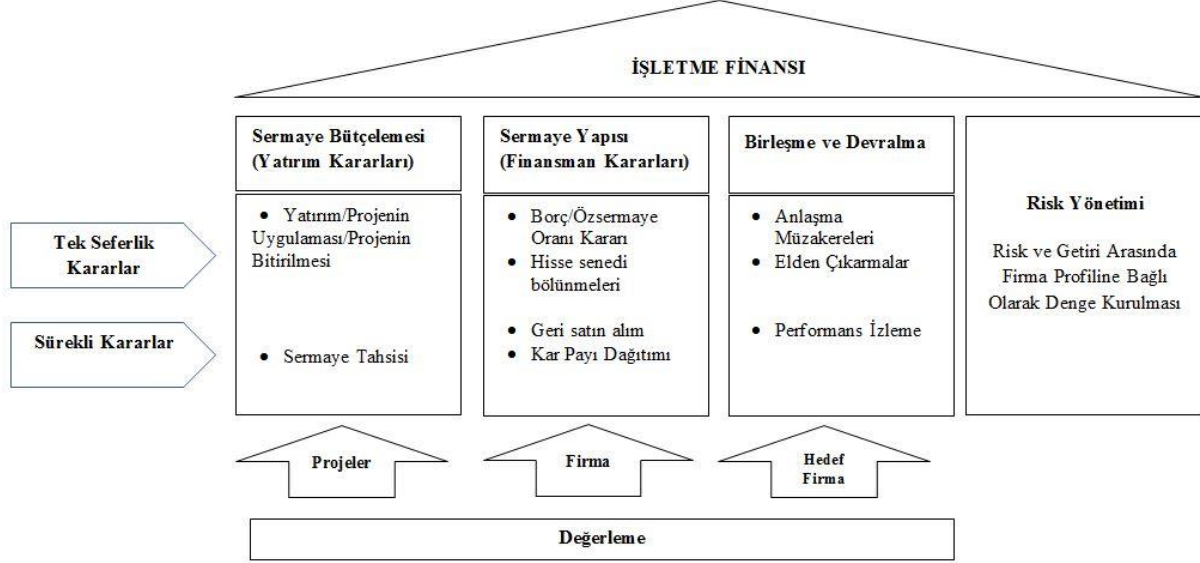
İŞLETME FİNANSI

Sermaye Bütçelemesi (Yatırım Kararları)

Sermaye Yapısı (Finansman Kararları)

Birleşme ve Devralma

Risk Yönetimi

Risk ve Getiri Arasında Firma Profiline Bağlı Olarak Denge Kurulması

Tek Seferlik Kararlar

Sürekli Kararlar

• Yatırım/Projenin Uygulaması/Projenin Bitirilmesi

• Sermaye Tahsisi

• Borç/Özsermaye Oranı Kararı
• Hisse senedi bölünmeleri

• Geri satın alım
• Kar Payı Dağıtımı

• Anlaşma Müzakereleri
• Elden Çıkarmalar

• Performans İzleme

Projeler

Firma

Hedef Firma

Değerleme